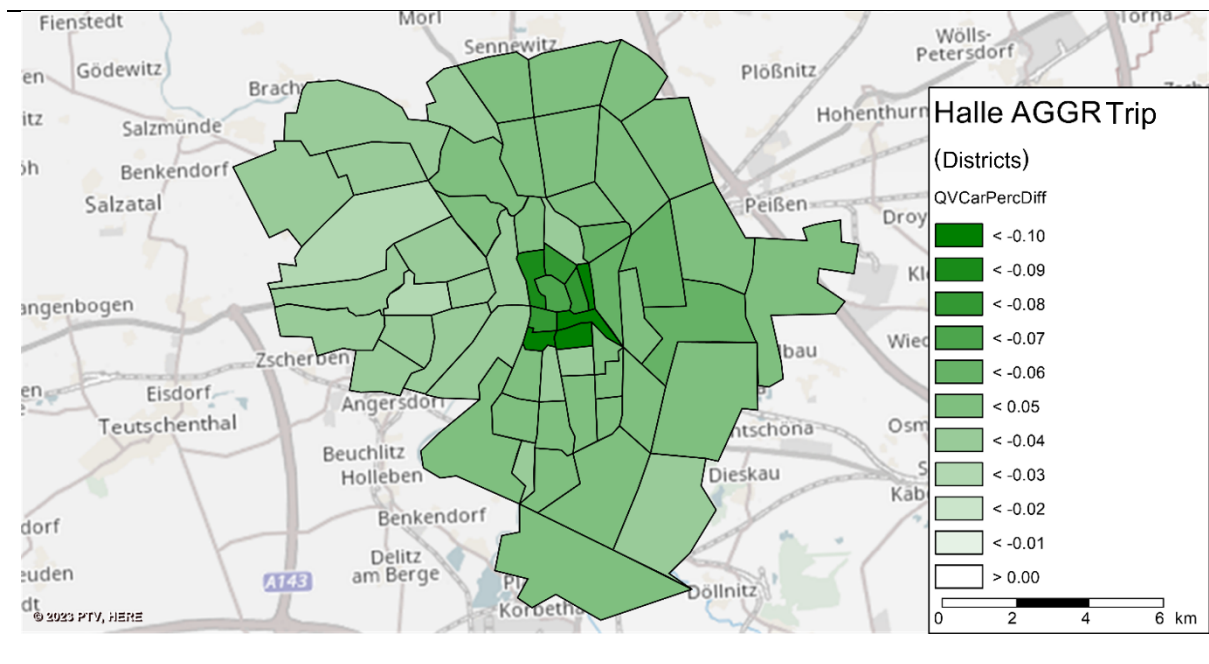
Fienstedt
Morl
Torna
Sennewitz
Wölls-Petersdorf
en
Gödewitz
Brach
Plößnitz
itz
Salzmünde
Hohenthurm
öh
Benkendorf
Salzatal
Peißen
Droy
Kl
angenbogen
Wied
Zscherben
bau
en
Eisdorf
Angersdorf
Osm
Teutschenthal
Beuchlitz
ntschona
Holleben
Dieskau
Kab
dorf
Benkendorf
Delitz am Berge
euden
A143
Pl
Korbetha
Döllnitz
© 2023 PTV, HERE

Halle AGGR Trip
(Districts)
QVCarPercDiff
< -0.10
< -0.09
< -0.08
< -0.07
< -0.06
< 0.05
< -0.04
< -0.03
< -0.02
< -0.01
> 0.00
0 2 4 6 km